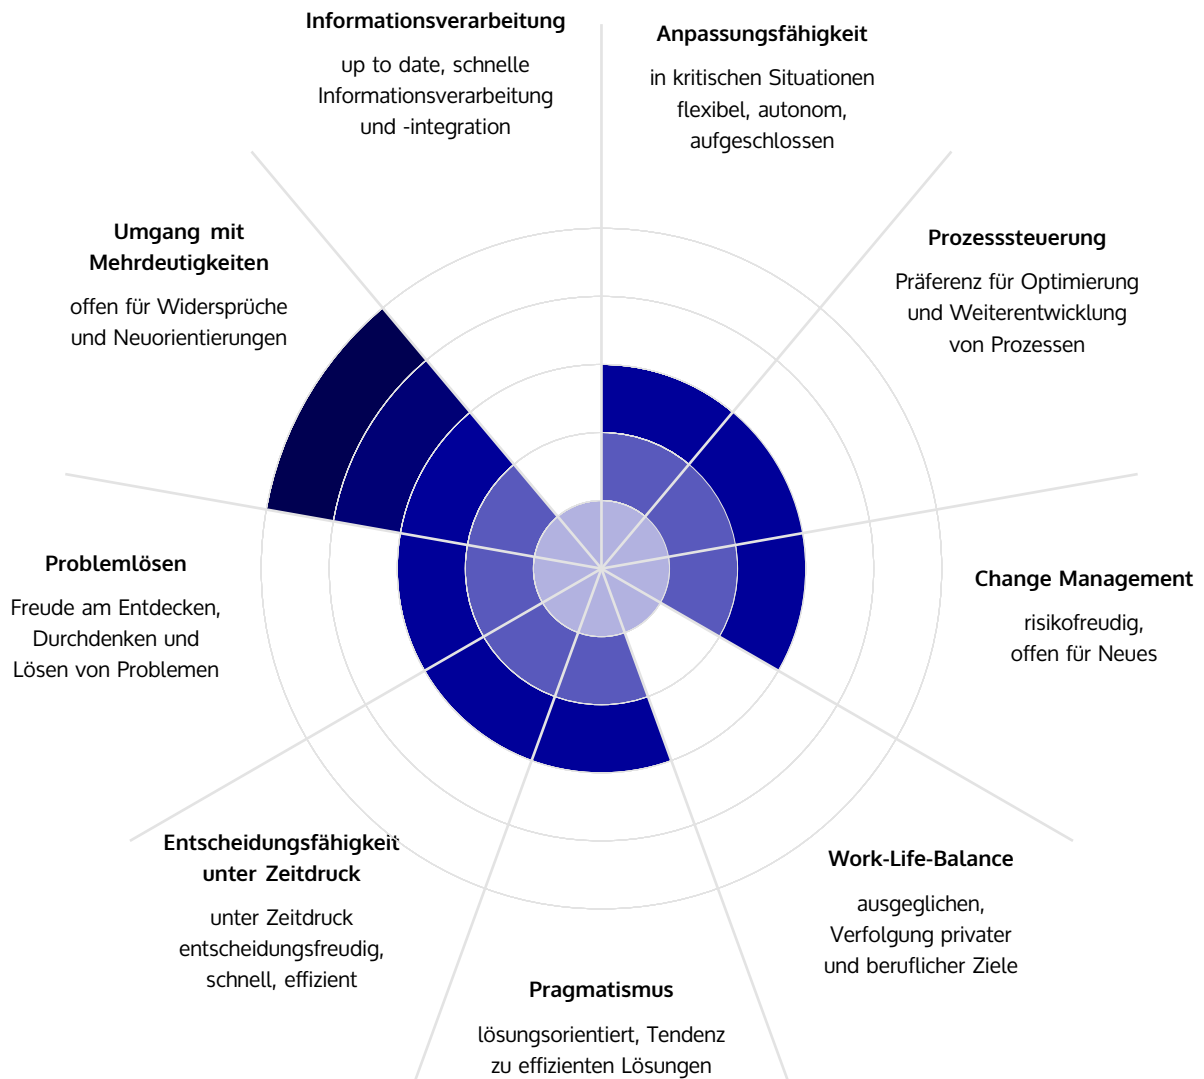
Informationsverarbeitung

up to date, schnelle Informationsverarbeitung und -integration

Anpassungsfähigkeit

in kritischen Situationen flexibel, autonom, aufgeschlossen

Umgang mit Mehrdeutigkeiten

offen für Widersprüche und Neuorientierungen

Prozesssteuerung

Präferenz für Optimierung und Weiterentwicklung von Prozessen

Problemlösen

Freude am Entdecken, Durchdenken und Lösen von Problemen

Change Management

risikofreudig, offen für Neues

Entscheidungsfähigkeit unter Zeitdruck

unter Zeitdruck entscheidungsfreudig, schnell, effizient

Work-Life-Balance

ausgeglichen, Verfolgung privater und beruflicher Ziele

Pragmatismus

lösungsorientiert, Tendenz zu effizienten Lösungen